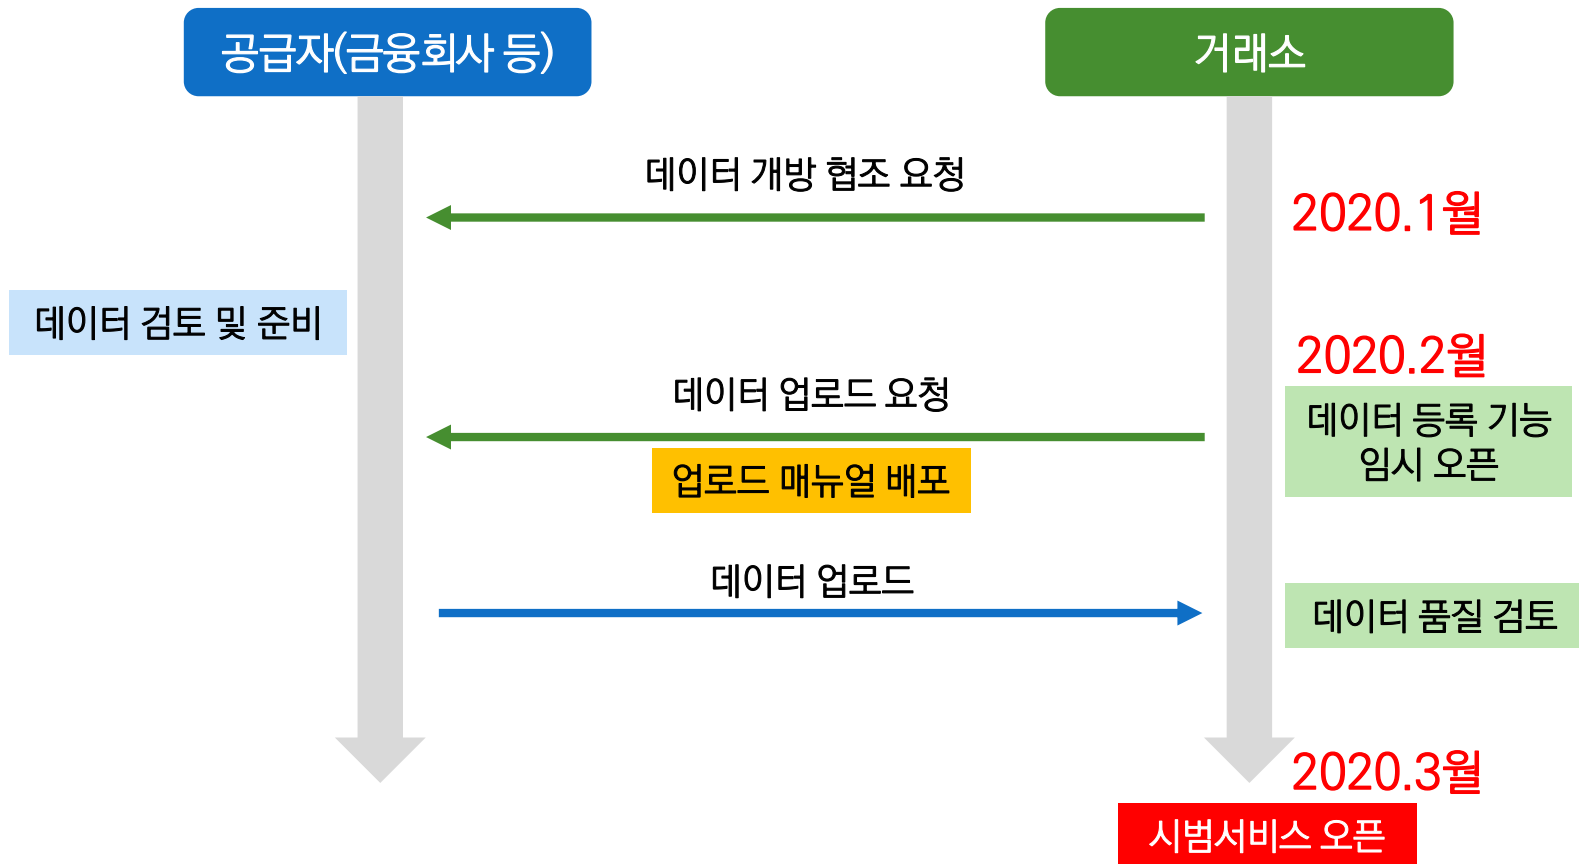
공급자(금융회사 등)

거래소

데이터 개방 협조 요청

2020.1월

데이터 검토 및 준비

2020.2월

데이터 업로드 요청

데이터 등록 기능 임시 오픈

업로드 매뉴얼 배포

데이터 업로드

데이터 품질 검토

2020.3월

시범서비스 오픈